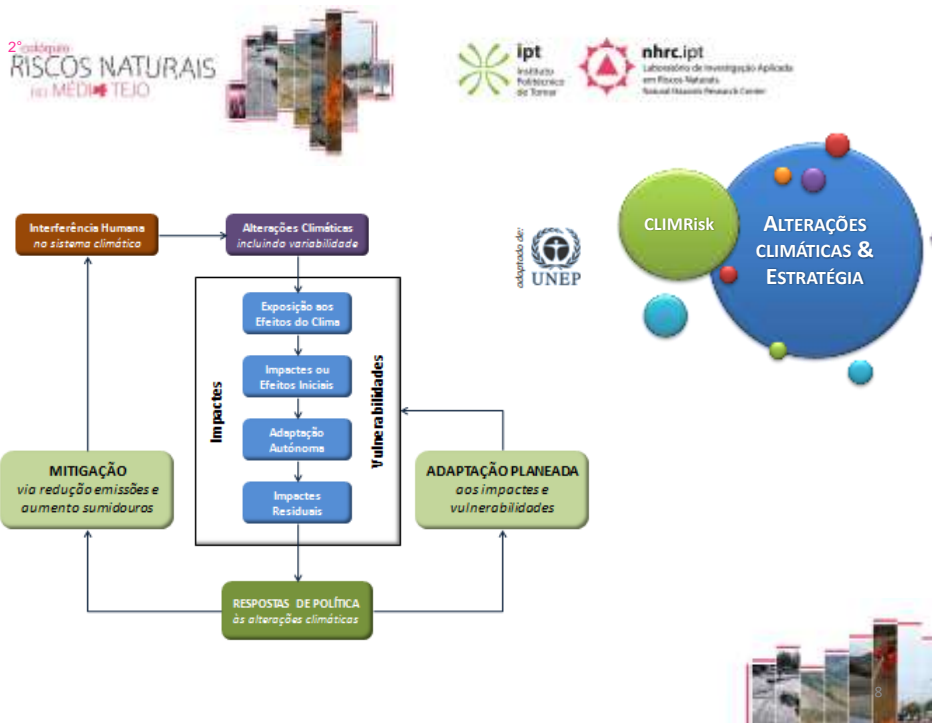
2° colóquio
RISCOS NATURAIS
no MÉDIO TEJO

ipt
Instituto Politécnico de Tomar

nhrc.ipt
Laboratório de Investigação Aplicada em Riscos Naturais
Natural Hazards Research Center

CLIMRisk

ALTERAÇÕES CLIMÁTICAS & ESTRATÉGIA

Interferência Humana
no sistema climático

Alterações Climáticas
incluindo variabilidade

adaptado de:
UNEP

Impactes

Exposição aos Efeitos do Clima

Impactes ou Efeitos Iniciais

Adaptação Autónoma

Impactes Residuais

Vulnerabilidades

MITIGAÇÃO
via redução emissões e aumento sumidouros

ADAPTAÇÃO PLANEADA
aos impactes e vulnerabilidades

RESPOSTAS DE POLÍTICA
às alterações climáticas

8